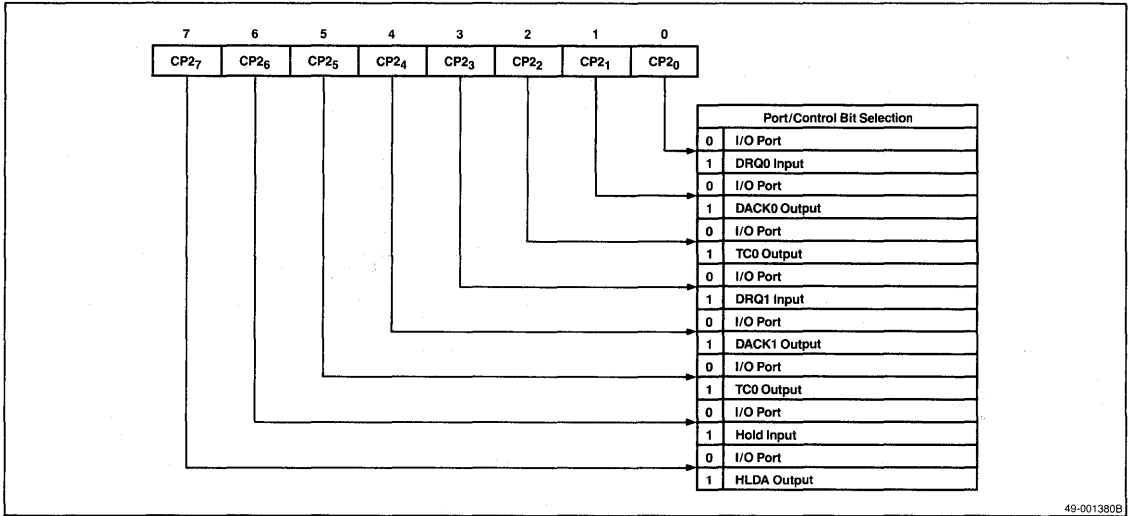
| 7 | 6 | 5 | 4 | 3 | 2 | 1 | 0 |
|---|---|---|---|---|---|---|---|
| $CP2_7$ | $CP2_6$ | $CP2_5$ | $CP2_4$ | $CP2_3$ | $CP2_2$ | $CP2_1$ | $CP2_0$ |

| Port/Control Bit Selection | |
|---|---|
| 0 | I/O Port |
| 1 | DRQ0 Input |
| 0 | I/O Port |
| 1 | DACK0 Output |
| 0 | I/O Port |
| 1 | TC0 Output |
| 0 | I/O Port |
| 1 | DRQ1 Input |
| 0 | I/O Port |
| 1 | DACK1 Output |
| 0 | I/O Port |
| 1 | TC0 Output |
| 0 | I/O Port |
| 1 | Hold Input |
| 0 | I/O Port |
| 1 | HLDA Output |

49-001380B